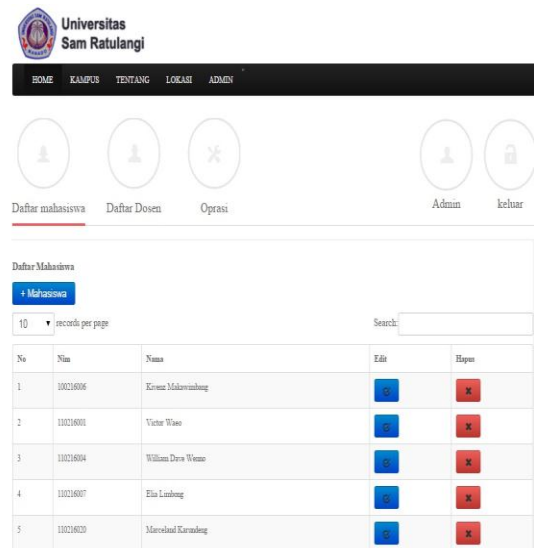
Universitas
Sam Ratulangi

HOME KAMPUS TENTANG LOKASI ADMIN

Daftar mahasiswa Daftar Dosen Oprasi Admin keluar

Daftar Mahasiswa

+ Mahasiswa

10 records per page

Search:

| No | Nim | Nama | Edit | Hapus |
|---|---|---|---|---|
| 1 | 100216006 | Kivenz Makawimbang | | |
| 2 | 110216001 | Victor Waeo | | |
| 3 | 110216004 | William Dave Wenno | | |
| 4 | 110216007 | Elia Limbong | | |
| 5 | 110216020 | Marceland Karundeng | | |